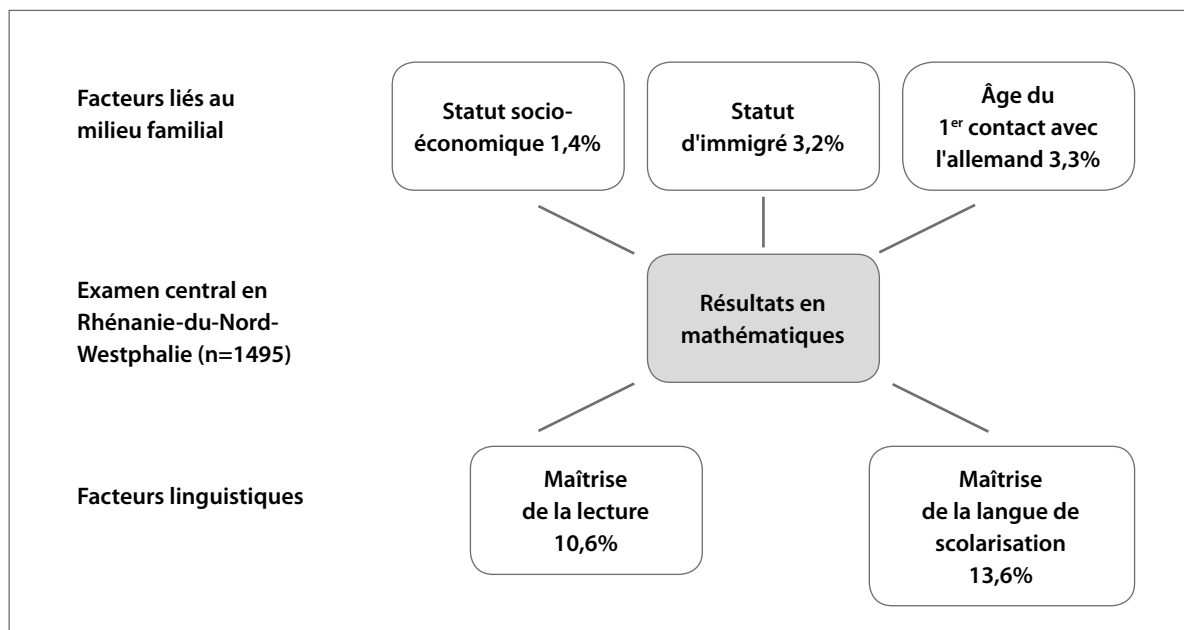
Facteurs liés au milieu familial

Statut socio-économique 1,4%

Statut d'immigré 3,2%

Âge du $1^{er}$ contact avec l'allemand 3,3%

Examen central en Rhénanie-du-Nord-Westphalie (n=1495)

Résultats en mathématiques

Facteurs linguistiques

Maîtrise de la lecture 10,6%

Maîtrise de la langue de scolarisation 13,6%